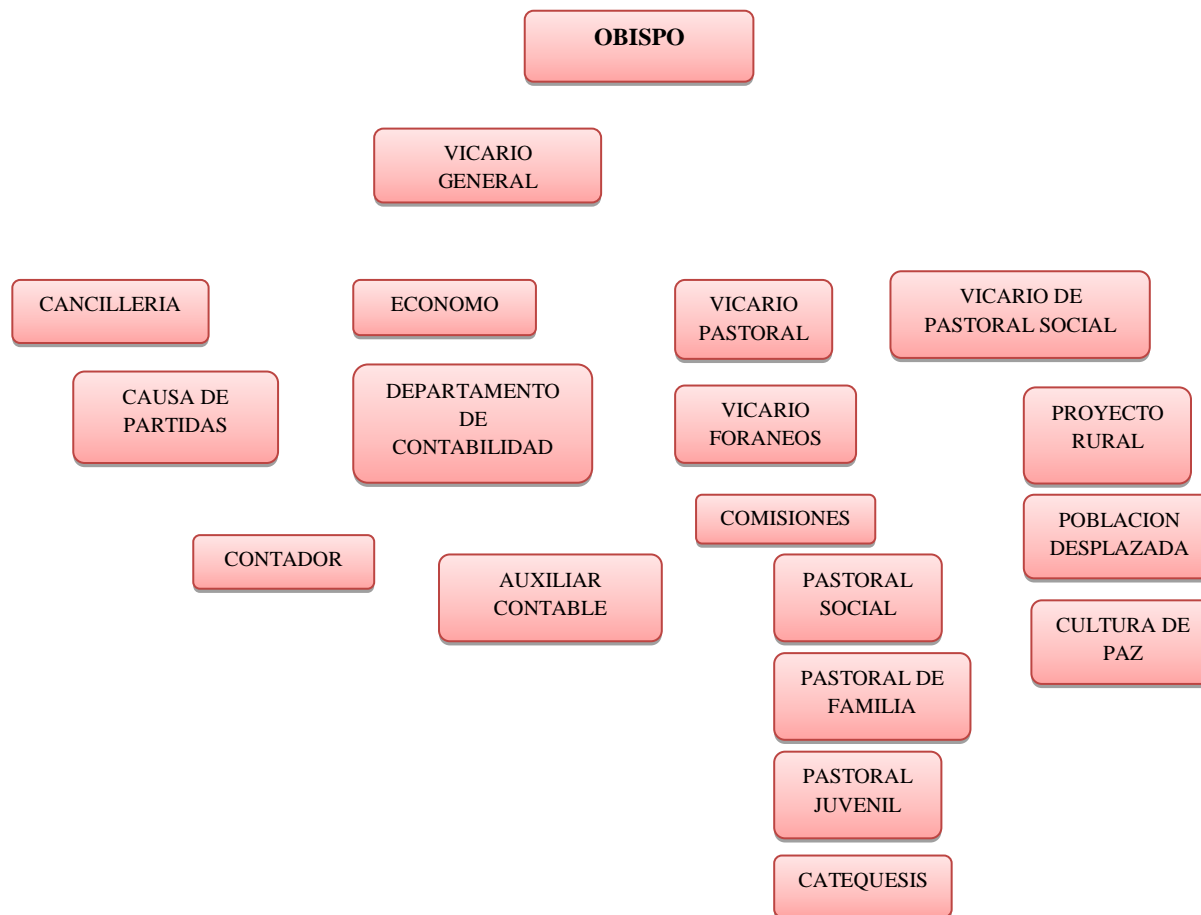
OBISPO

VICARIO GENERAL

CANCILLERIA

ECONOMO

VICARIO PASTORAL

VICARIO DE PASTORAL SOCIAL

CAUSA DE PARTIDAS

DEPARTAMENTO DE CONTABILIDAD

VICARIO FORANEOS

PROYECTO RURAL

COMISIONES

POBLACION DESPLAZADA

CONTADOR

AUXILIAR CONTABLE

PASTORAL SOCIAL

CULTURA DE PAZ

PASTORAL DE FAMILIA

PASTORAL JUVENIL

CATEQUESIS